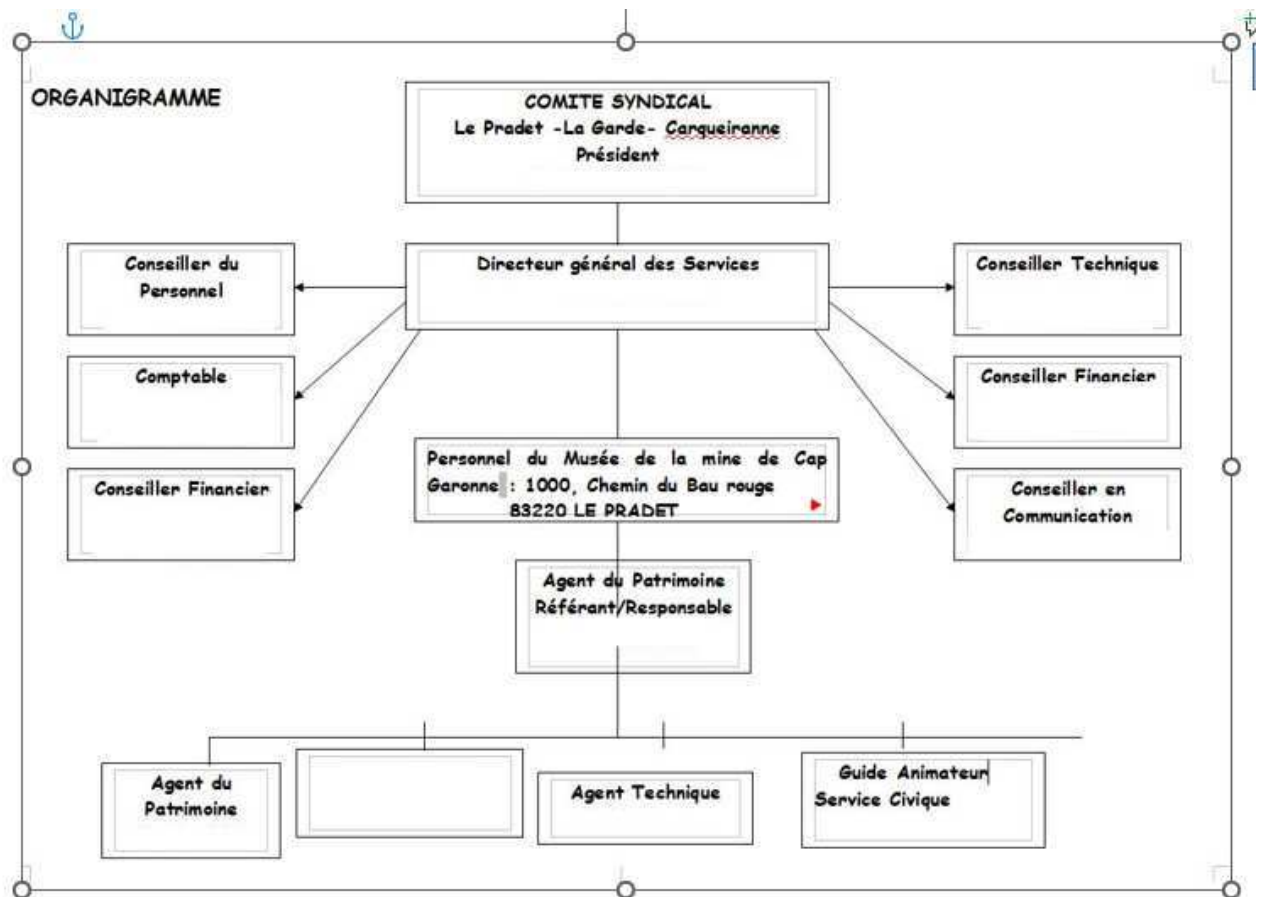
ORGANIGRAMME

COMITE SYNDICAL
Le Pradet -La Garde- Carqueiranne
Président

Conseiller du Personnel

Directeur général des Services

Conseiller Technique

Comptable

Conseiller Financier

Personnel du Musée de la mine de Cap Garonne : 1000, Chemin du Bau rouge 83220 LE PRADET

Conseiller Financier

Conseiller en Communication

Agent du Patrimoine
Référant/Responsable

Agent du Patrimoine

Agent Technique

Guide Animateur
Service Civique